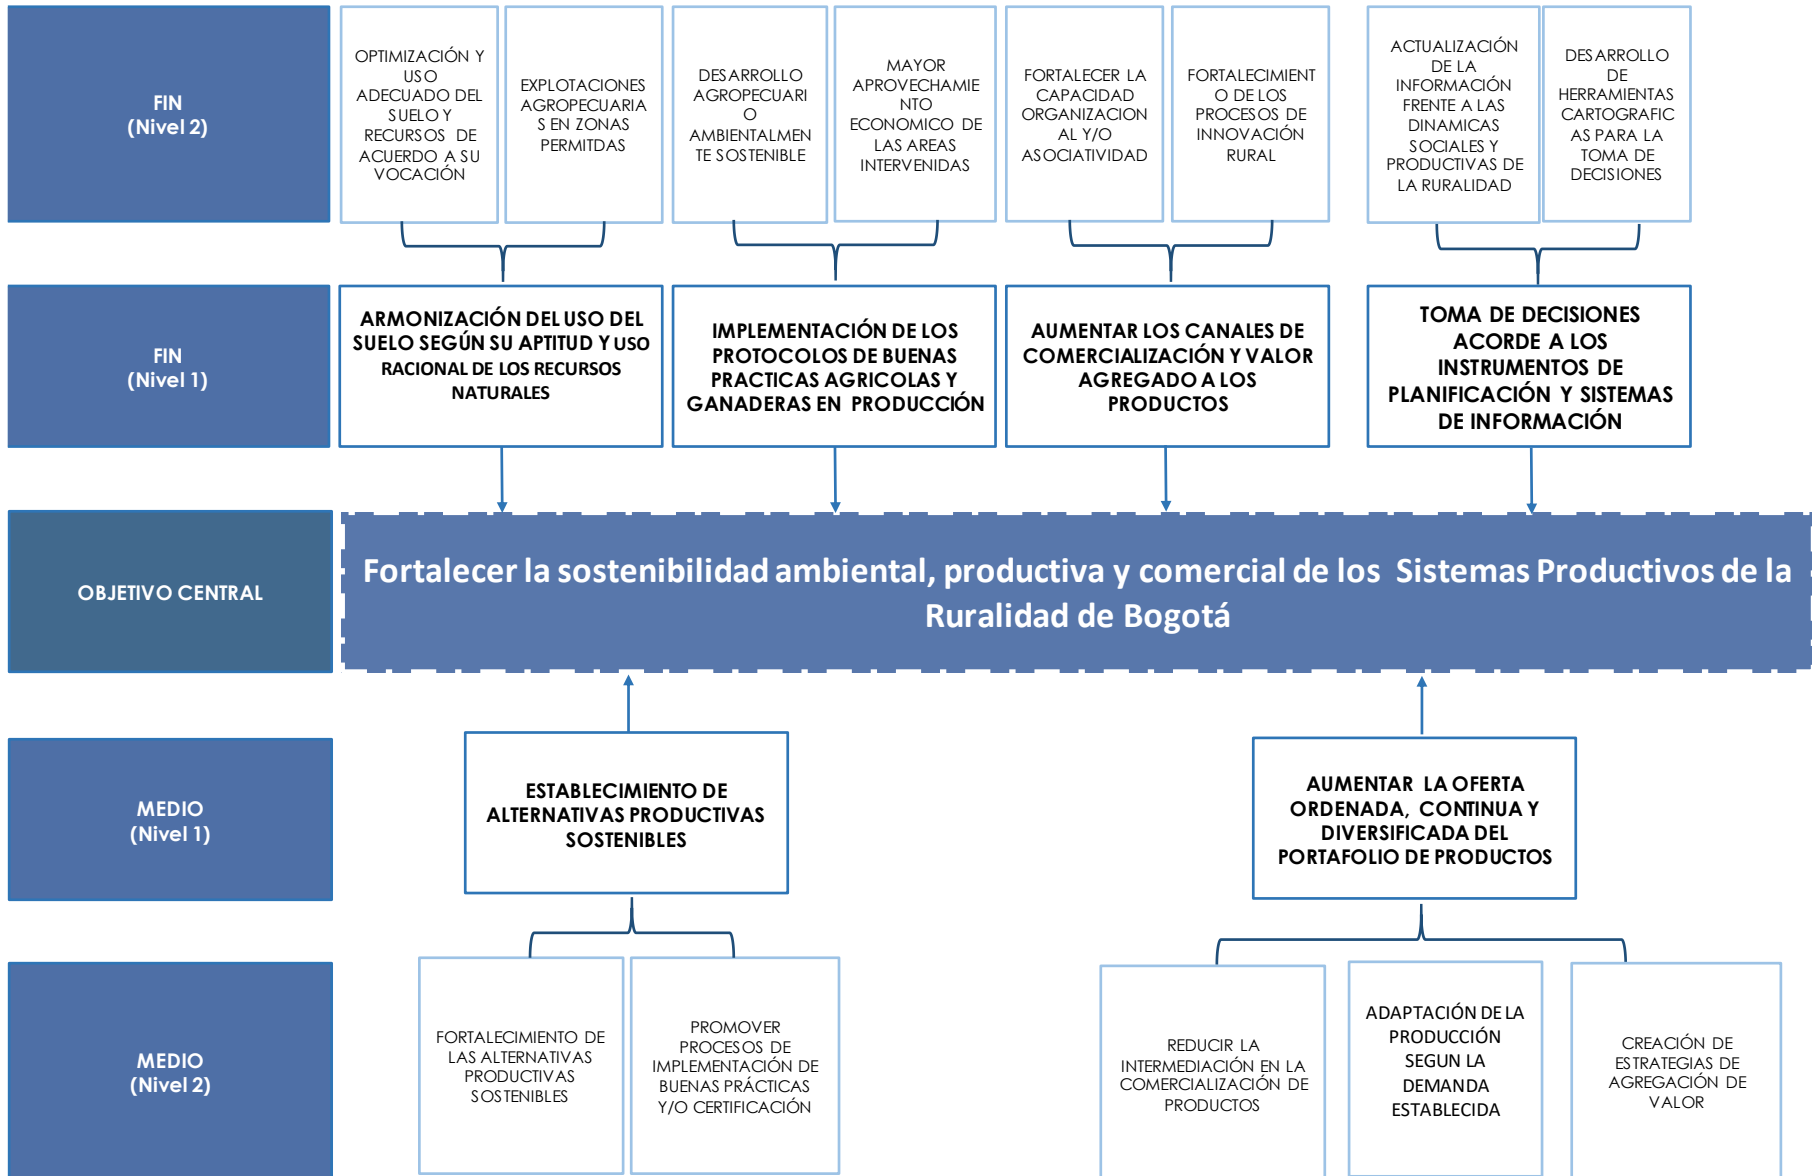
FIN
(Nivel 2)

OPTIMIZACIÓN Y USO ADECUADO DEL SUELO Y RECURSOS DE ACUERDO A SU VOCACIÓN

EXPLOTACIONES AGROPECUARIAS EN ZONAS PERMITDAS

DESARROLLO AGROPECUARIO AMBIENTALMENTE SOSTENIBLE

MAYOR APROVECHAMIENTO ECONOMICO DE LAS AREAS INTERVENIDAS

FORTALECER LA CAPACIDAD ORGANIZACION AL Y/O ASOCIATIVIDAD

FORTALECIMIENTO DE LOS PROCESOS DE INNOVACIÓN RURAL

ACTUALIZACIÓN DE LA INFORMACIÓN FRENTE A LAS DINAMICAS SOCIALES Y PRODUCTIVAS DE LA RURALIDAD

DESARROLLO DE HERRAMIENTAS CARTOGRAFICAS PARA LA TOMA DE DECISIONES

FIN
(Nivel 1)

ARMONIZACIÓN DEL USO DEL SUELO SEGÚN SU APTITUD Y USO RACIONAL DE LOS RECURSOS NATURALES

IMPLEMENTACIÓN DE LOS PROTOCOLOS DE BUENAS PRACTICAS AGRICOLAS Y GANADERAS EN PRODUCCIÓN

AUMENTAR LOS CANALES DE COMERCIALIZACIÓN Y VALOR AGREGADO A LOS PRODUCTOS

TOMA DE DECISIONES ACORDE A LOS INSTRUMENTOS DE PLANIFICACIÓN Y SISTEMAS DE INFORMACIÓN

OBJETIVO CENTRAL

Fortalecer la sostenibilidad ambiental, productiva y comercial de los Sistemas Productivos de la Ruralidad de Bogotá

MEDIO
(Nivel 1)

ESTABLECIMIENTO DE ALTERNATIVAS PRODUCTIVAS SOSTENIBLES

AUMENTAR LA OFERTA ORDENADA, CONTINUA Y DIVERSIFICADA DEL PORTAFOLIO DE PRODUCTOS

MEDIO
(Nivel 2)

FORTALECIMIENTO DE LAS ALTERNATIVAS PRODUCTIVAS SOSTENIBLES

PROMOVER PROCESOS DE IMPLEMENTACIÓN DE BUENAS PRÁCTICAS Y/O CERTIFICACIÓN

REDUCIR LA INTERMEDIACIÓN EN LA COMERCIALIZACIÓN DE PRODUCTOS

ADAPTACIÓN DE LA PRODUCCIÓN SEGUN LA DEMANDA ESTABLECIDA

CREACIÓN DE ESTRATEGIAS DE AGREGACIÓN DE VALOR